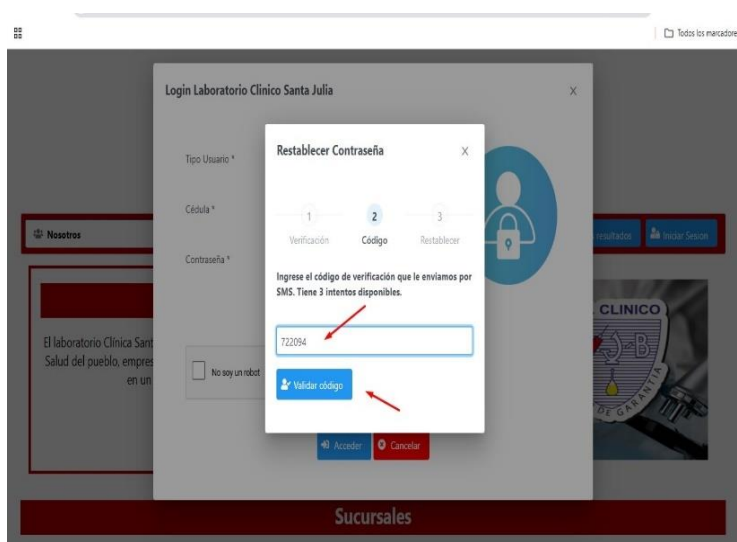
Todos los marcadores

Login Laboratorio Clinico Santa Julia

X

Tipo Usuario *

Cédula *

Contraseña *

Nosotros

El laboratorio Clínica Sant
Salud del pueblo, empres
en un

No soy un robot

Restablecer Contraseña

X

1
Verificación

2
Código

3
Restablecer

Ingrese el código de verificación que le enviamos por SMS. Tiene 3 intentos disponibles.

722094

Validar código

Acceder

Cancelar

Resultados

Iniciar Sesion

CLINICO

DE GARANTIA

Sucursales